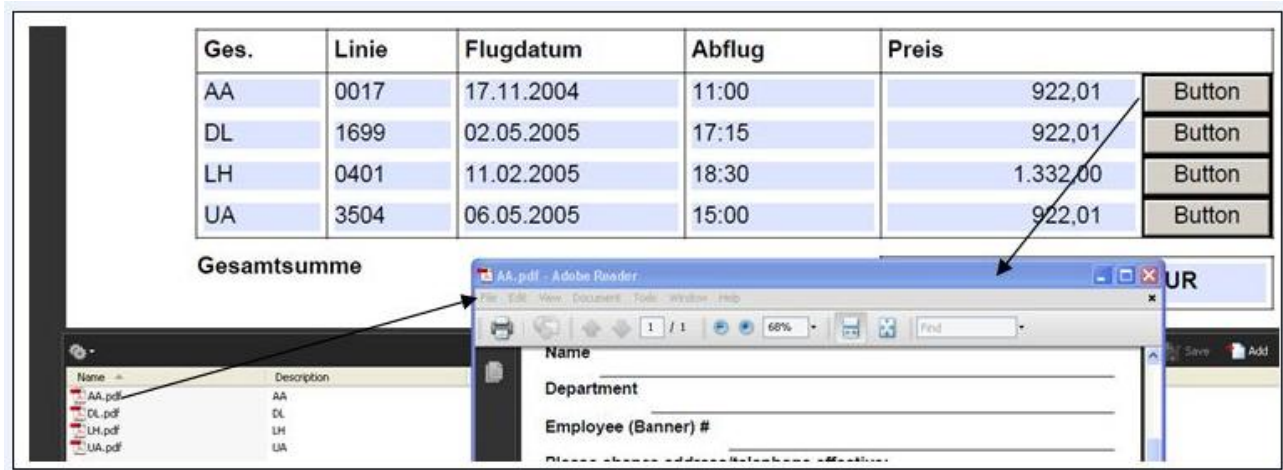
| Ges. | Linie | Flugdatum | Abflug | Preis | |
|---|---|---|---|---|---|
| AA | 0017 | 17.11.2004 | 11:00 | 922,01 | Button |
| DL | 1699 | 02.05.2005 | 17:15 | 922,01 | Button |
| LH | 0401 | 11.02.2005 | 18:30 | 1.332,00 | Button |
| UA | 3504 | 06.05.2005 | 15:00 | 922,01 | Button |

Gesamtsumme

UR

AA.pdf - Adobe Reader

File Edit View Document Tools Window Help

1 / 1 68% Find

Name

Department

Employee (Banner) #

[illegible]

Save Add

| Name | Description |
|---|---|
| AA.pdf | AA |
| DL.pdf | DL |
| LH.pdf | LH |
| UA.pdf | UA |